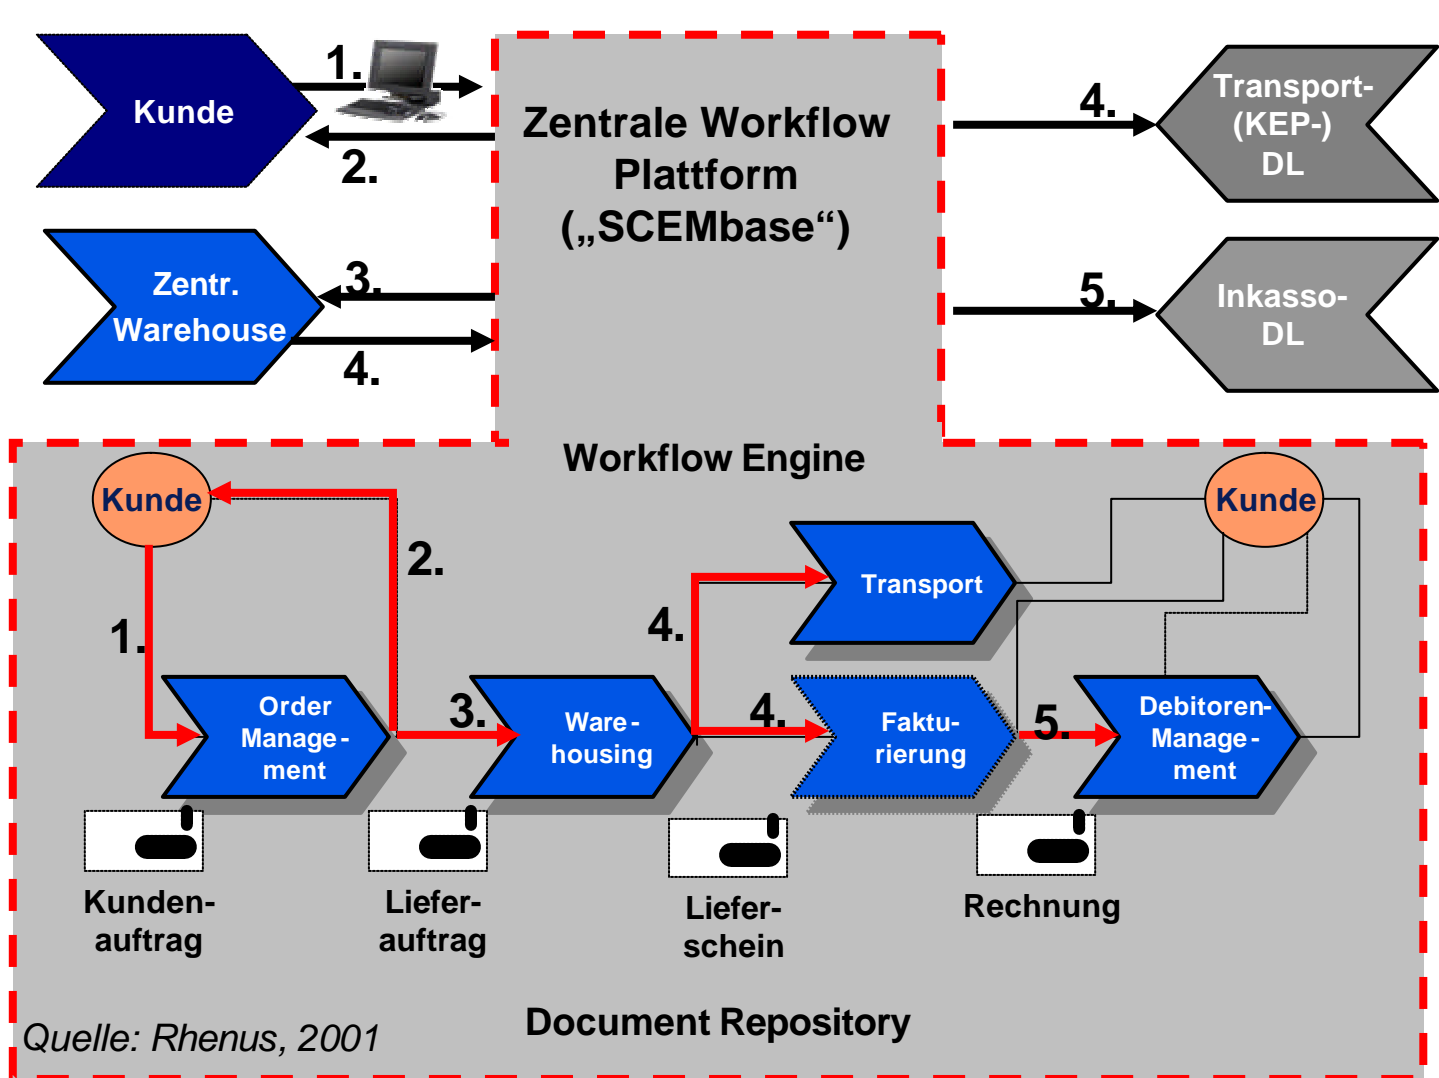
Kunde

1.

2.

Zentrale Workflow Plattform („SCEMbase“)

4.

Transport-(KEP-) DL

Zentr. Warehouse

3.

4.

5.

Inkasso-DL

Workflow Engine

Kunde

2.

Kunde

1.

Order Management

3.

Warehousing

4.

Transport

4.

Fakturierung

5.

Debitoren-Management

Kundenauftrag

Lieferauftrag

Lieferschein

Rechnung

Quelle: Rhenus, 2001

Document Repository